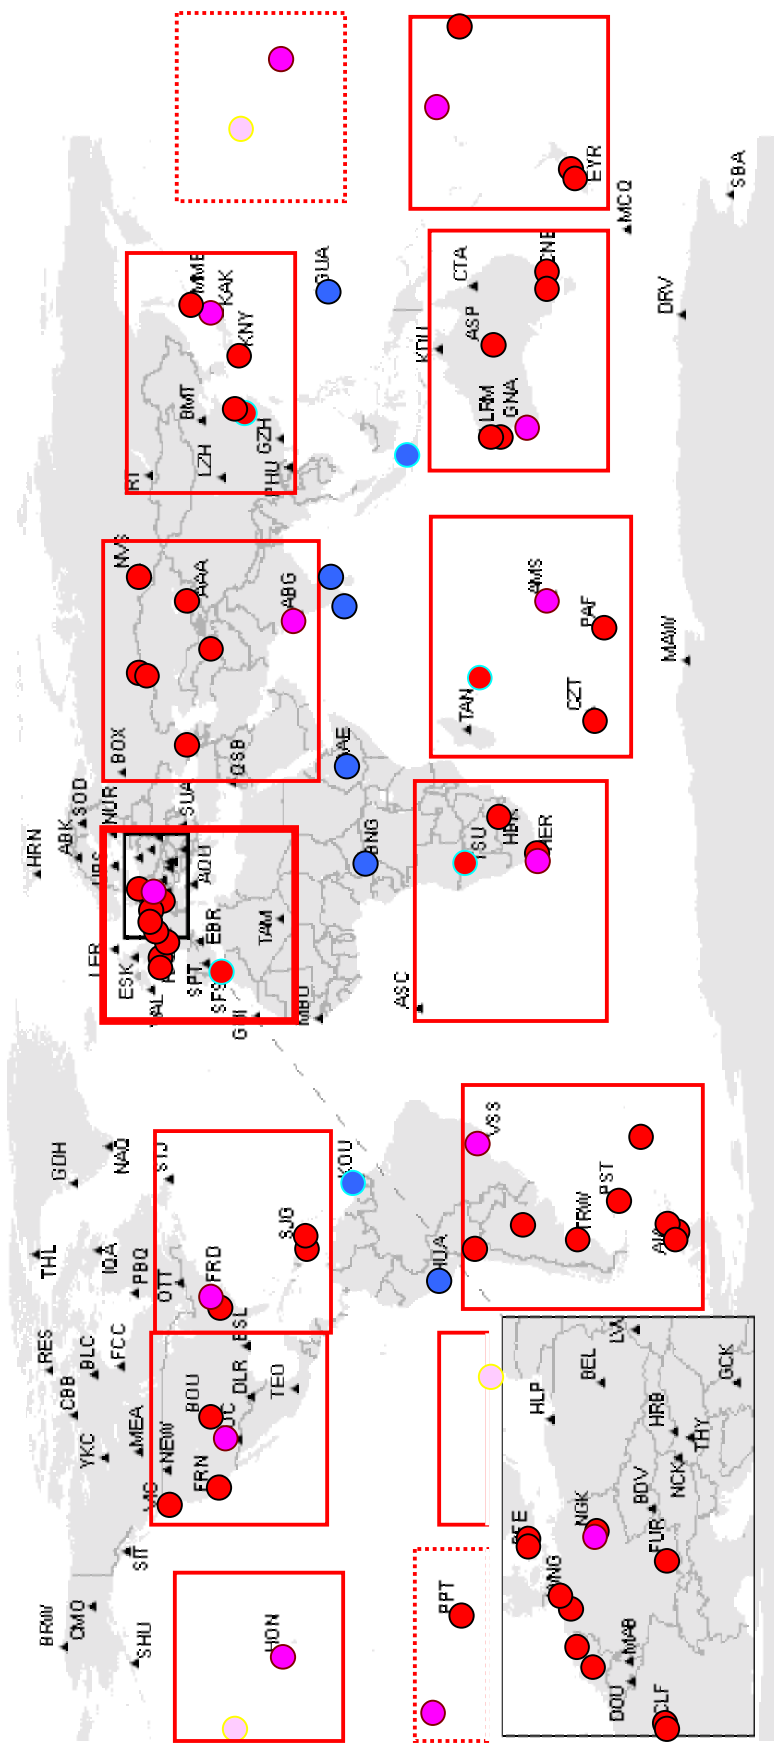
GUA
MMB
KAK
KNY
BMT
LZH
GZH
PHU
IRT
EYR
MCQ
SBA
CTA
CNB
ASP
KDU
LRM
GNA
DRV
NVS
AAA
ABG
BOX
QSB
AE
TAN
AMS
PAF
CZT
MAW
HRN
ABK
SOD
NUR
UPS
SUA
AQU
LER
ESK
EBR
SPT
SFS
VAL
TAM
GUI
MBO
BNG
TSU
HBK
HER
ASC
GDH
NAQ
STJ
THL
IQA
PBQ
OTT
FRD
SJG
KOU
RES
CBB
BLC
FCC
BOU
BSL
DLR
TEO
YKC
MEA
NEW
TUC
FRN
VIC
SIT
HUA
VSS
TRW
PST
AIA
BRW
CMO
SHU
HON
PPT
HLP
BEL
LVV
GCK
HRB
THY
NGK
BDV
NCK
FUR
WNG
MAB
DOU
CLF
PCE